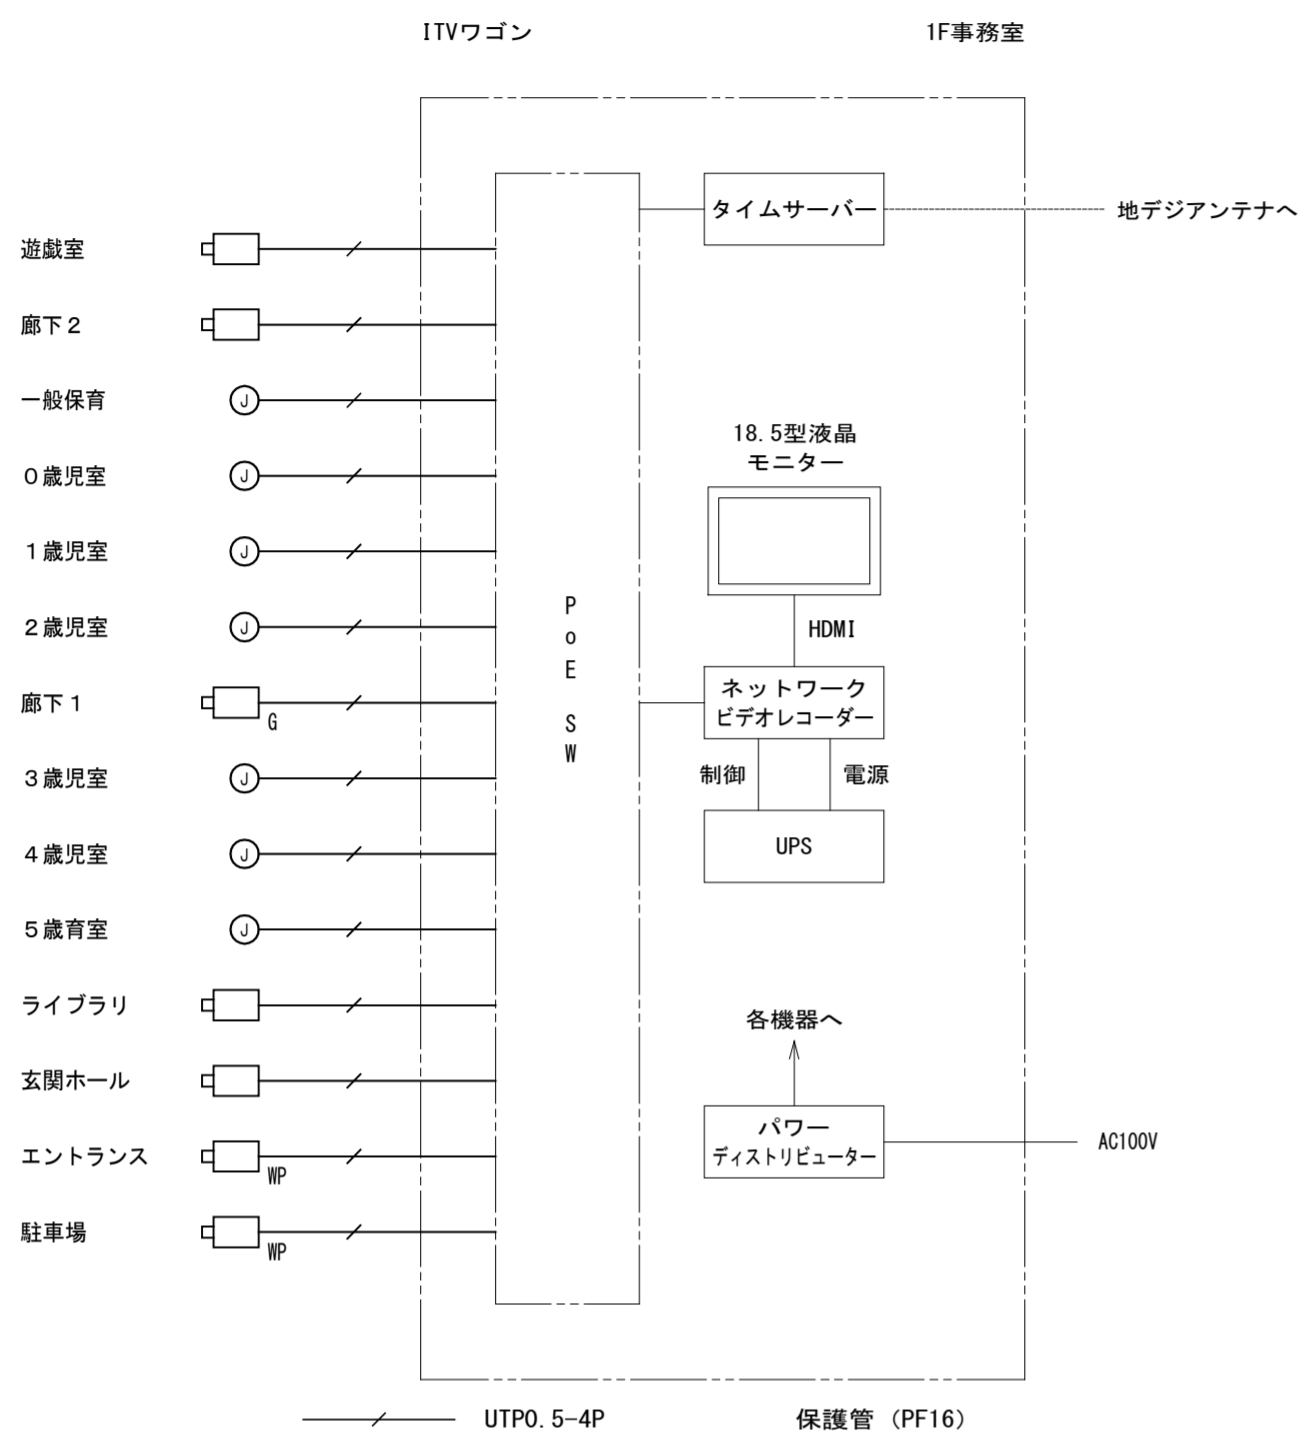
ITVワゴン

1F事務室

タイムサーバー

地デジアンテナへ

遊戯室

廊下２

一般保育

J

０歳児室

J

１歳児室

J

２歳児室

J

廊下１

G

３歳児室

J

４歳児室

J

５歳育室

J

ライブラリ

玄関ホール

エントランス

WP

駐車場

WP

P
o
E

S
W

18.5型液晶
モニター

HDMI

ネットワーク
ビデオレコーダー

制御

電源

UPS

各機器へ

パワー
ディストリビューター

AC100V

UTP0.5-4P

保護管 (PF16)